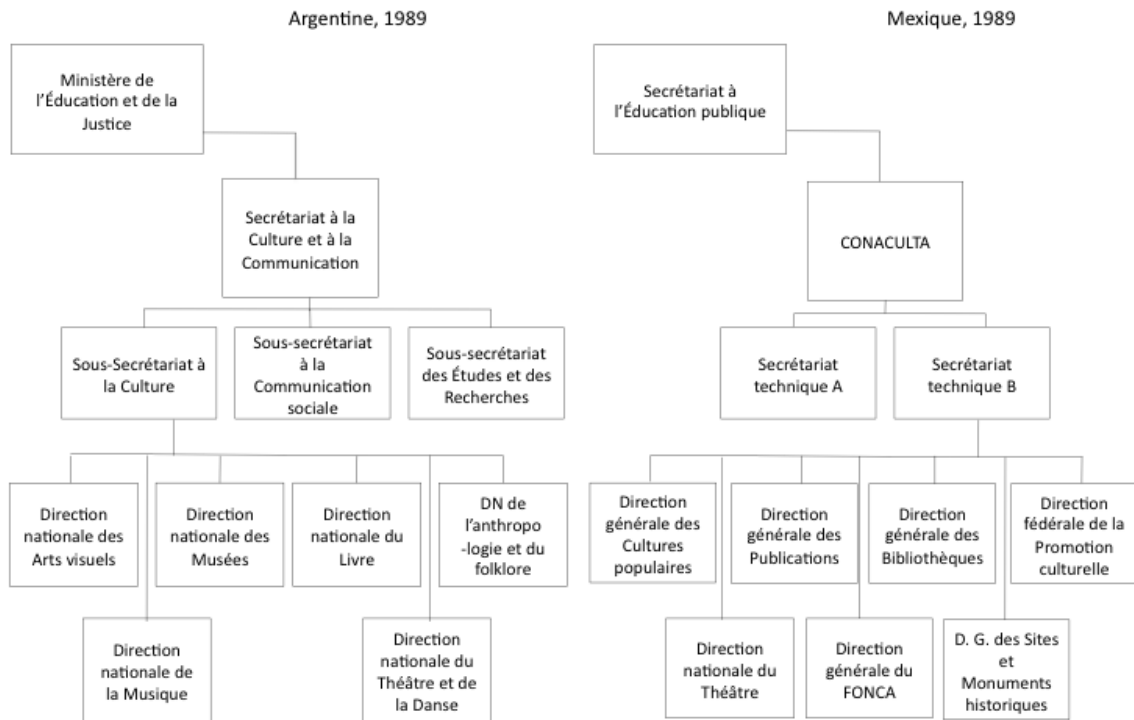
Argentine, 1989

Ministère de l'Éducation et de la Justice

Secrétariat à la Culture et à la Communication

Sous-Secrétariat à la Culture

Sous-secrétariat à la Communication sociale

Sous-secrétariat des Études et des Recherches

Direction nationale des Arts visuels

Direction nationale des Musées

Direction nationale du Livre

DN de l'anthropo -logie et du folklore

Direction nationale de la Musique

Direction nationale du Théâtre et de la Danse

Mexique, 1989

Secrétariat à l'Éducation publique

CONACULTA

Secrétariat technique A

Secrétariat technique B

Direction générale des Cultures populaires

Direction générale des Publications

Direction générale des Bibliothèques

Direction fédérale de la Promotion culturelle

Direction nationale du Théâtre

Direction générale du FONCA

D. G. des Sites et Monuments historiques